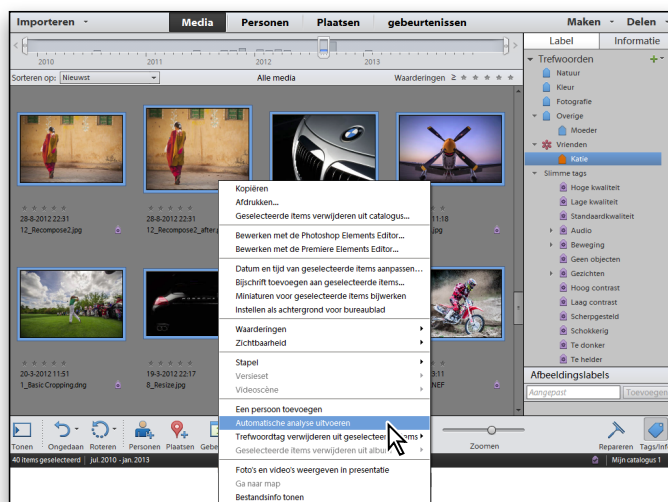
Importeren
Media
Personen
Plaatsen
gebeurtenissen
Maken
Delen
2010
2011
2012
2013
Sorteren op:
Nieuwst
Alle media
Waarderingen ≥
28-8-2012 22:31
12_Recompose2.jpg
28-8-2012 22:31
12_Recompose2_after.j
20-3-2012 22:11
1_Basic Cropping.dng
19-3-2012 22:17
8_Resize.jpg
NEF
Kopiëren
Afdrukken...
Geselecteerde items verwijderen uit catalogus...
Bewerken met de Photoshop Elements Editor...
Bewerken met de Premiere Elements Editor...
Datum en tijd van geselecteerde items aanpassen...
Bijschrift toevoegen aan geselecteerde items...
Miniaturen voor geselecteerde items bijwerken
Instellen als achtergrond voor bureaublad
Waarderingen
Zichtbaarheid
Stapel
Versieset
Videoscène
Een persoon toevoegen
Automatische analyse uitvoeren
Trefwoordtag verwijderen uit geselecteerde items
Geselecteerde items verwijderen uit album
Foto's en video's weergeven in presentatie
Ga naar map
Bestandsinfo tonen
Label
Informatie
Trefwoorden
Natuur
Kleur
Fotografie
Overige
Moeder
Vrienden
Katie
Slimme tags
Hoge kwaliteit
Lage kwaliteit
Standaardkwaliteit
Audio
Beweging
Geen objecten
Gezichten
Hoog contrast
Laag contrast
Scherpgesteld
Schokkerig
Te donker
Te helder
Afbeeldingslabels
Aangepast
Toevoegen
Tonen
Ongedaan
Roteren
Personen
Plaatsen
Gebe
Zoomen
Repareren
Tags/Inf
40 items geselecteerd
Jul. 2010 - jan. 2013
Mijn catalogus 1